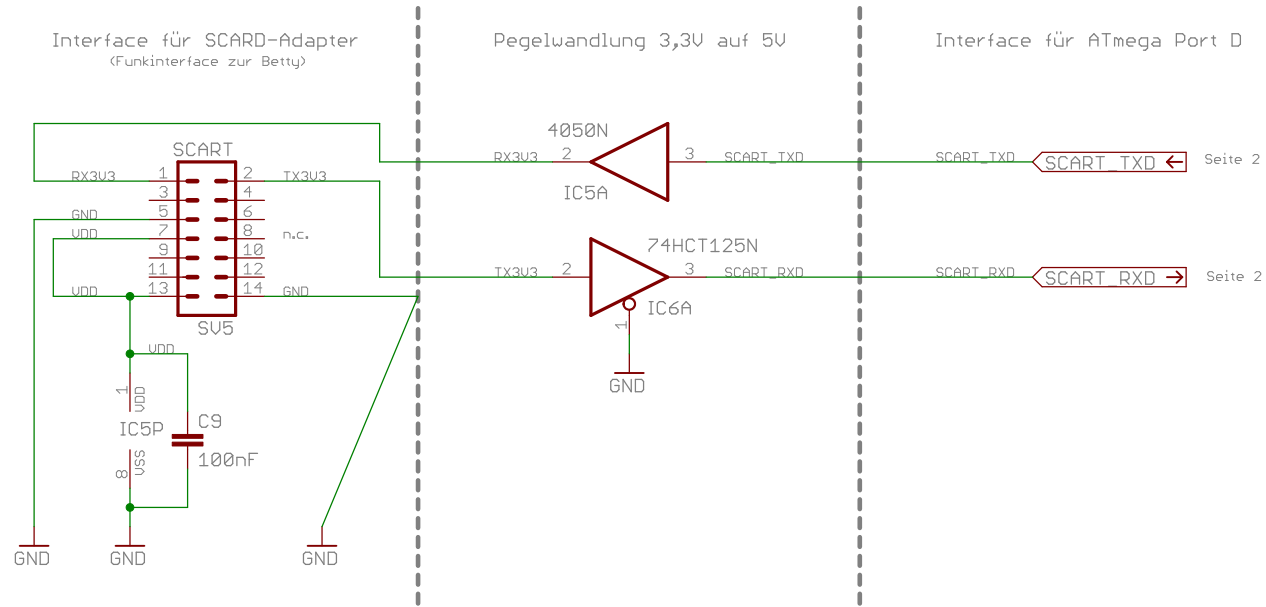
Interface für SCARD-Adapter
(Funkinterface zur Betty)

Pegelwandlung 3,3V auf 5V

Interface für ATmega Port D

SCART
RX3V3 1 2 TX3V3
3 4
GND 5 6
VDD 7 8 n.c.
9 10
11 12
VDD 13 14 GND
SV5

VDD
1 VDD
IC5P
8 VSS
C9
100nF

GND GND GND

4050N
RX3V3 2 3 SCART_TXD
IC5A

74HCT125N
TX3V3 2 3 SCART_RXD
IC6A
1
GND

SCART_TXD SCART_TXD Seite 2
SCART_RXD SCART_RXD Seite 2